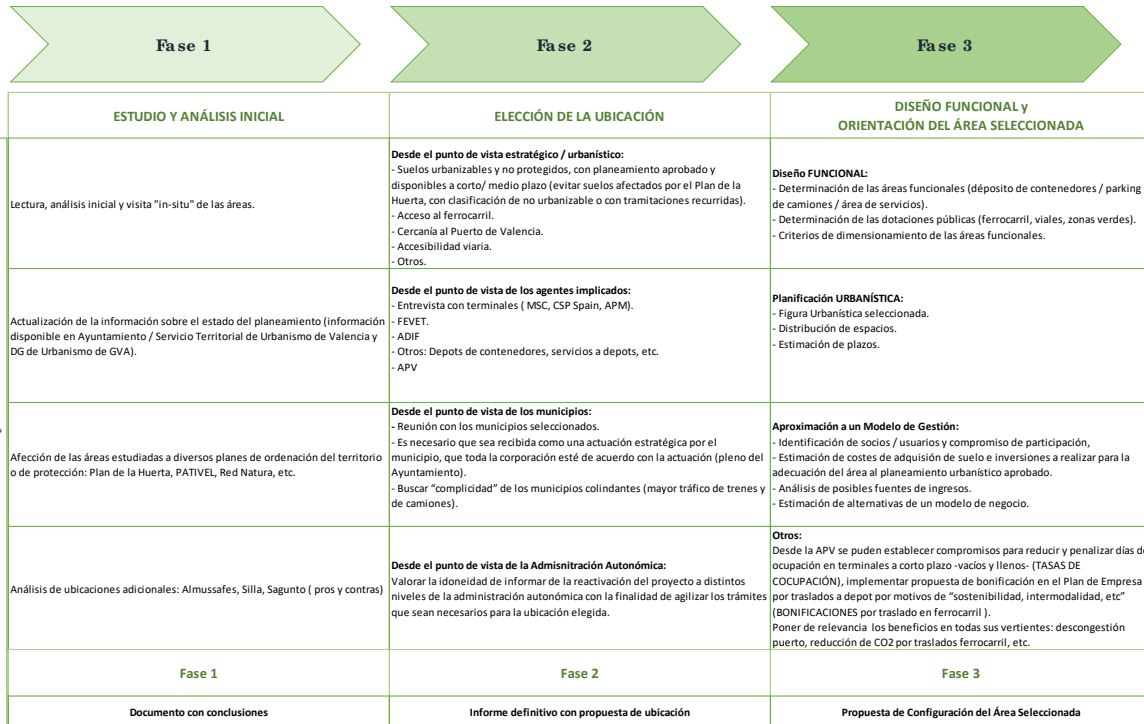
Fase 1

Fase 2

Fase 3

| ESTUDIO Y ANÁLISIS INICIAL | ELECCIÓN DE LA UBICACIÓN | DISEÑO FUNCIONAL y ORIENTACIÓN DEL ÁREA SELECCIONADA |
|---|---|---|
| Lectura, análisis inicial y visita "in-situ" de las áreas. | **Desde el punto de vista estratégico / urbanístico:** - Suelos urbanizables y no protegidos, con planeamiento aprobado y disponibles a corto/ medio plazo (evitar suelos afectados por el Plan de la Huerta, con clasificación de no urbanizable o con tramitaciones recurridas). - Acceso al ferrocarril. - Cercanía al Puerto de Valencia. - Accesibilidad viaria. - Otros. | **Diseño FUNCIONAL:** - Determinación de las áreas funcionales (depósito de contenedores / parking de camiones / área de servicios). - Determinación de las dotaciones públicas (ferrocarril, viales, zonas verdes). - Criterios de dimensionamiento de las áreas funcionales. |
| Actualización de la información sobre el estado del planeamiento (información disponible en Ayuntamiento / Servicio Territorial de Urbanismo de Valencia y DG de Urbanismo de GVA). | **Desde el punto de vista de los agentes implicados:** - Entrevista con terminales ( MSC, CSP Spain, APM). - FEVET. - ADIF - Otros: Depots de contenedores, servicios a depots, etc. - APV | **Planificación URBANÍSTICA:** - Figura Urbanística seleccionada. - Distribución de espacios. - Estimación de plazos. |
| Afección de las áreas estudiadas a diversos planes de ordenación del territorio o de protección: Plan de la Huerta, PATIVEL, Red Natura, etc. | **Desde el punto de vista de los municipios:** - Reunión con los municipios seleccionados. - Es necesario que sea recibida como una actuación estratégica por el municipio, que toda la corporación esté de acuerdo con la actuación (pleno del Ayuntamiento). - Buscar "complicidad" de los municipios colindantes (mayor tráfico de trenes y de camiones). | **Aproximación a un Modelo de Gestión:** - Identificación de socios / usuarios y compromiso de participación, - Estimación de costes de adquisición de suelo e inversiones a realizar para la adecuación del área al planeamiento urbanístico aprobado. - Análisis de posibles fuentes de ingresos. - Estimación de alternativas de un modelo de negocio. |
| Análisis de ubicaciones adicionales: Almussafes, Silla, Sagunto ( pros y contras) | **Desde el punto de vista de la Admisnitración Autonómica:** Valorar la idoneidad de informar de la reactivación del proyecto a distintos niveles de la administración autonómica con la finalidad de agilizar los trámites que sean necesarios para la ubicación elegida. | **Otros:** Desde la APV se puden establecer compromisos para reducir y penalizar días de ocupación en terminales a corto plazo -vacíos y llenos- (TASAS DE COCUPACIÓN), implementar propuesta de bonificación en el Plan de Empresa por traslados a depot por motivos de "sostenibilidad, intermodalidad, etc" (BONIFICACIONES por traslado en ferrocarril ). Poner de relevancia los beneficios en todas sus vertientes: descongestión puerto, reducción de CO2 por traslados ferrocarril, etc. |
| Fase 1 | Fase 2 | Fase 3 |
| Documento con conclusiones | Informe definitivo con propuesta de ubicación | Propuesta de Configuración del Área Seleccionada |